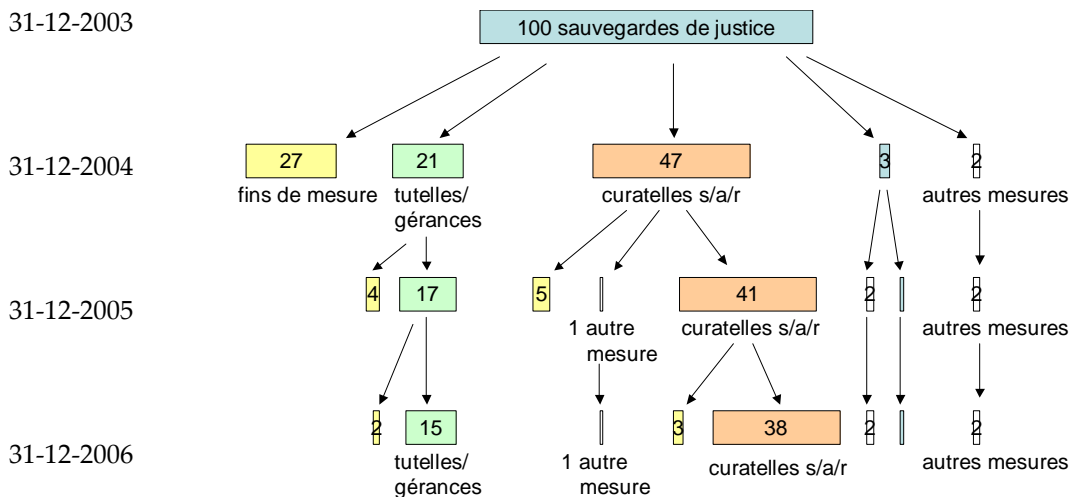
31-12-2003

100 sauvegardes de justice

31-12-2004

27
fins de mesure

21
tutelles/ gérances

47
curatelles s/a/r

3

2
autres mesures

31-12-2005

4

17

5

1 autre mesure

41
curatelles s/a/r

2

2
autres mesures

31-12-2006

2

15
tutelles/ gérances

1 autre mesure

3

38
curatelles s/a/r

2

2
autres mesures